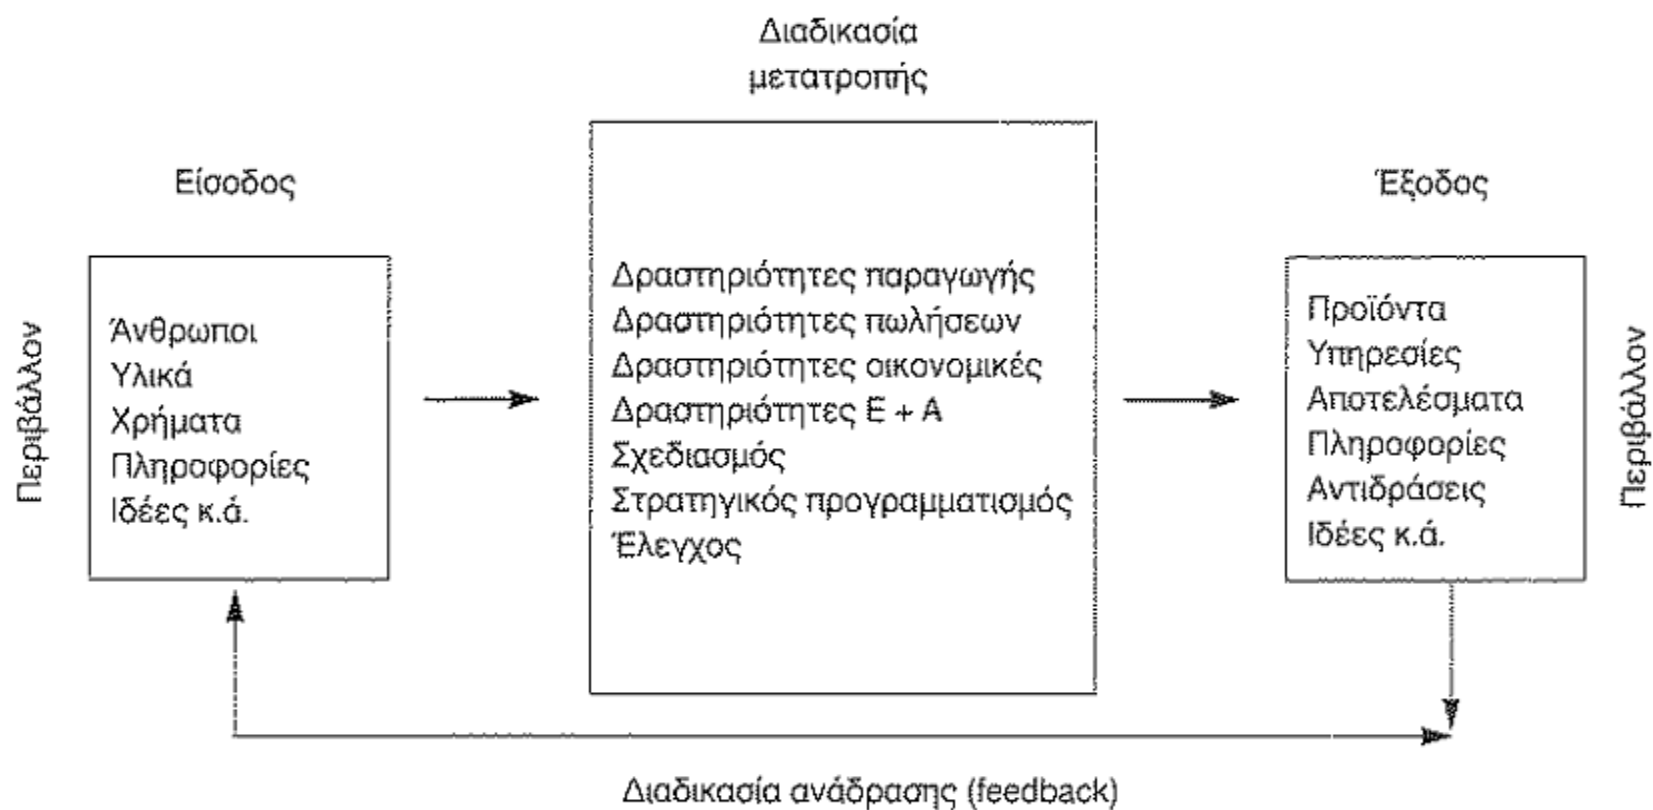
Διαδικασία μετατροπής

Είσοδος

Έξοδος

Περιβάλλον

Άνθρωποι
Υλικά
Χρήματα
Πληροφορίες
Ιδέες κ.ά.

Δραστηριότητες παραγωγής
Δραστηριότητες πωλήσεων
Δραστηριότητες οικονομικές
Δραστηριότητες Ε + Α
Σχεδιασμός
Στρατηγικός προγραμματισμός
Έλεγχος

Προϊόντα
Υπηρεσίες
Αποτελέσματα
Πληροφορίες
Αντιδράσεις
Ιδέες κ.ά.

Περιβάλλον

Διαδικασία ανάδρασης (feedback)